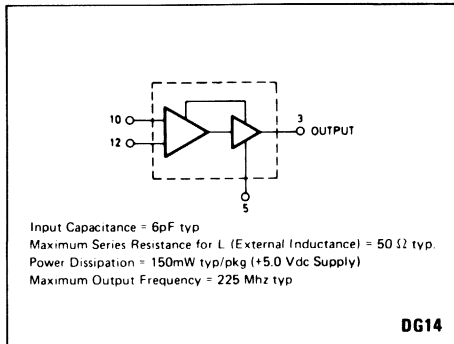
10
12
3
OUTPUT
5

Input Capacitance = 6pF typ
Maximum Series Resistance for L (External Inductance) = 50 Ω typ.
Power Dissipation = 150mW typ/pkg (+5.0 Vdc Supply)
Maximum Output Frequency = 225 Mhz typ

DG14